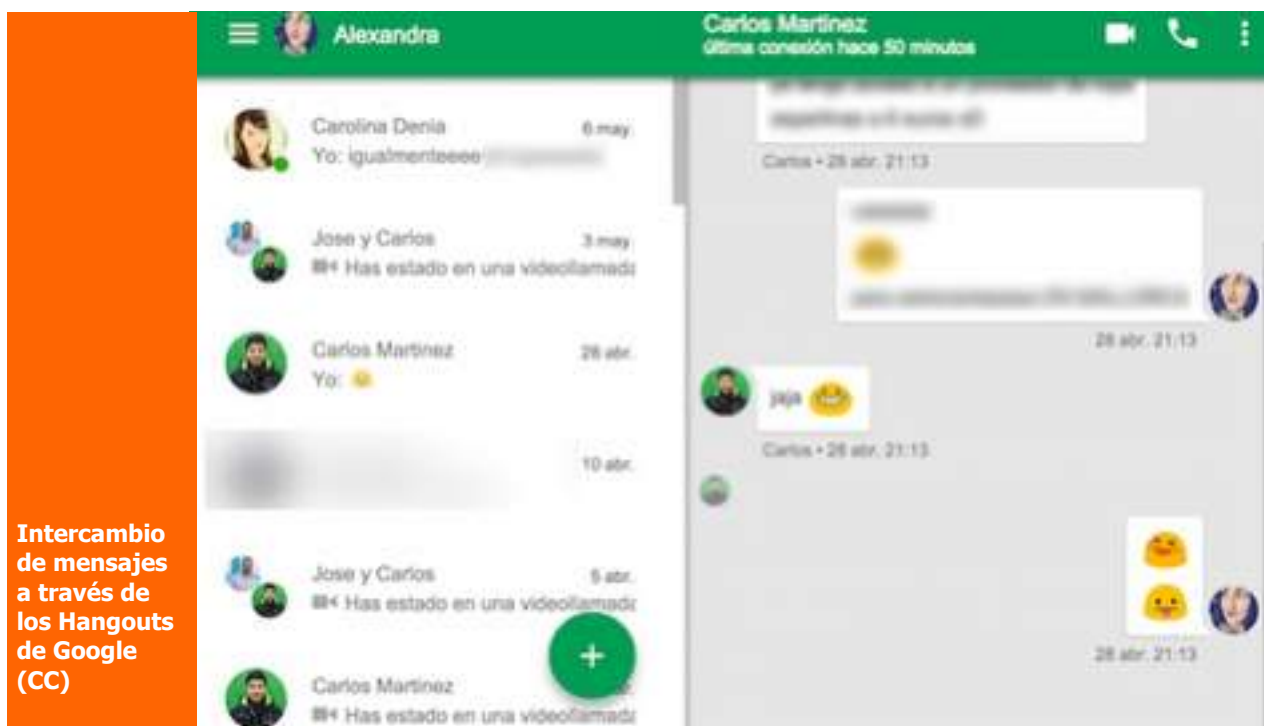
Alexandra

Carlos Martinez
última conexión hace 50 minutos

Carolina Denia 6 may.
Yo: igualmenteeee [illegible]

Jose y Carlos 3 may.
Has estado en una videollamada

Carlos Martinez 28 abr.
Yo:

10 abr.

Jose y Carlos 5 abr.
Has estado en una videollamada

Carlos Martinez
Has estado en una videollamada

Carlos • 28 abr. 21:13

28 abr. 21:13

jaja

Carlos • 28 abr. 21:13

28 abr. 21:13

+

Intercambio de mensajes a través de los Hangouts de Google (CC)